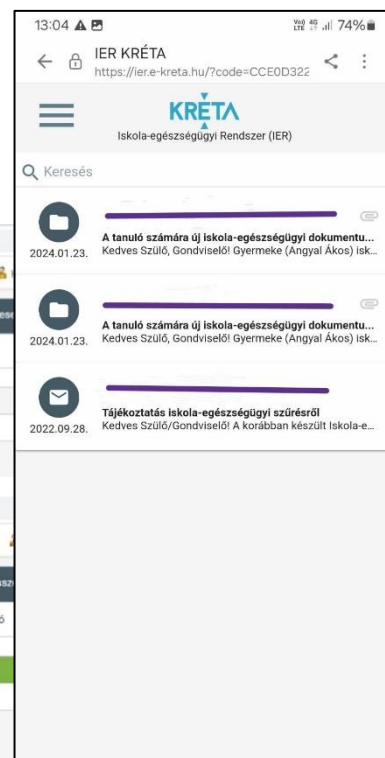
13:04 ▲

Vo) 4G LTE .ıl 74%

IER KRÉTA
https://ier.e-kreta.hu/?code=CCE0D322

KRÉTA
Iskola-egészségügyi Rendszer (IER)

Keresés

A tanuló számára új iskola-egészségügyi dokumentu...
2024.01.23. Kedves Szülő, Gondviselő! Gyermeke (Angyal Ákos) isk...

A tanuló számára új iskola-egészségügyi dokumentu...
2024.01.23. Kedves Szülő, Gondviselő! Gyermeke (Angyal Ákos) isk...

Tájékoztatás iskola-egészségügyi szűrésről
2022.09.28. Kedves Szülő/Gondviselő! A korábban készült Iskola-e...